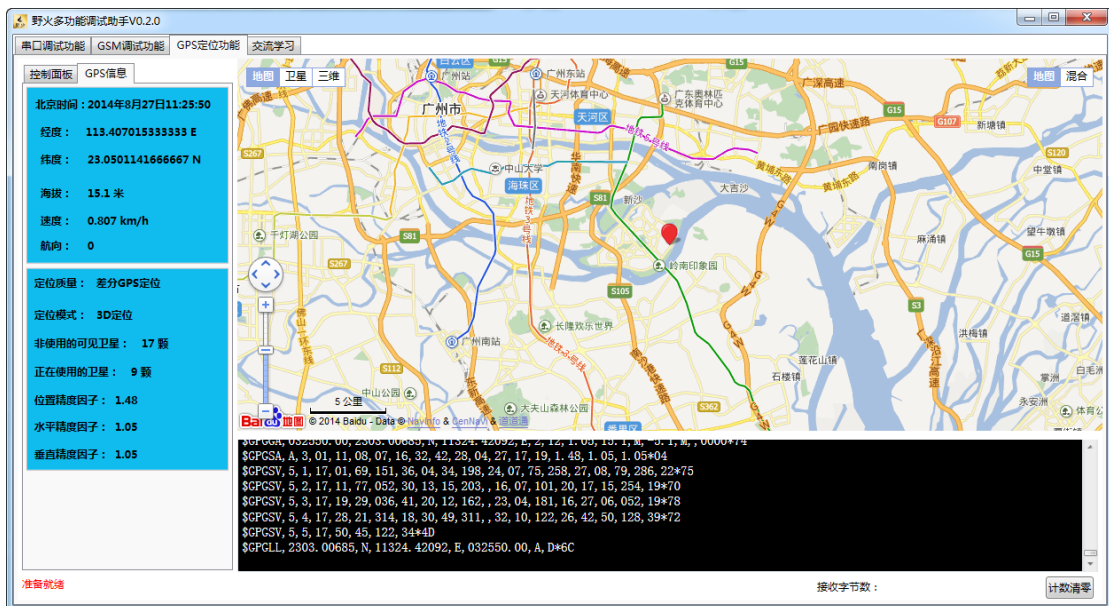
野火多功能调试助手V0.2.0

串口调试功能 GSM调试功能 GPS定位功能 交流学习

控制面板 GPS信息

北京时间：2014年8月27日11:25:50

经度： 113.407015333333 E

纬度： 23.0501141666667 N

海拔： 15.1 米

速度： 0.807 km/h

航向： 0

定位质量： 差分GPS定位

定位模式： 3D定位

非使用的可见卫星： 17 颗

正在使用的卫星： 9 颗

位置精度因子： 1.48

水平精度因子： 1.05

垂直精度因子： 1.05

地图 卫星 三维

地图 混合

广州市 天河区 海珠区 广州东站 天河体育中心 广东奥林匹克体育中心 中山大学 广州站 千灯湖公园 广州南站 长隆欢乐世界 岭南印象园 大吉沙 新沙 南岗镇 中堂镇 新塘镇 麻涌镇 望牛墩镇 洪梅镇 道滘镇 石楼镇 莲花山镇 掌洲 永安洲 大夫山森林公园 中山公园 广深高速 广园快速路 黄埔东路 地铁5号线 地铁3号线 地铁2号线 地铁4号线 地铁8号线 S267 S81 S105 S112 S362 G15 G107 S120 S3 G4W

5 公里

© 2014 Baidu - Data © NavInfo & CenNavi & 道道通

$GPGGA, 032550.00, 2303.00685, N, 11324.42092, E, 2, 12, 1.05, 15.1, M, -5.1, M, , 0000*74
$GPGSA, A, 3, 01, 11, 08, 07, 16, 32, 42, 28, 04, 27, 17, 19, 1.48, 1.05, 1.05*04
$GPGSV, 5, 1, 17, 01, 69, 151, 36, 04, 34, 198, 24, 07, 75, 258, 27, 08, 79, 286, 22*75
$GPGSV, 5, 2, 17, 11, 77, 052, 30, 13, 15, 203, , 16, 07, 101, 20, 17, 15, 254, 19*70
$GPGSV, 5, 3, 17, 19, 29, 036, 41, 20, 12, 162, , 23, 04, 181, 16, 27, 06, 052, 19*78
$GPGSV, 5, 4, 17, 28, 21, 314, 18, 30, 49, 311, , 32, 10, 122, 26, 42, 50, 128, 39*72
$GPGSV, 5, 5, 17, 50, 45, 122, 34*4D
$GPGLL, 2303.00685, N, 11324.42092, E, 032550.00, A, D*6C

准备就绪

接收字节数：

计数清零